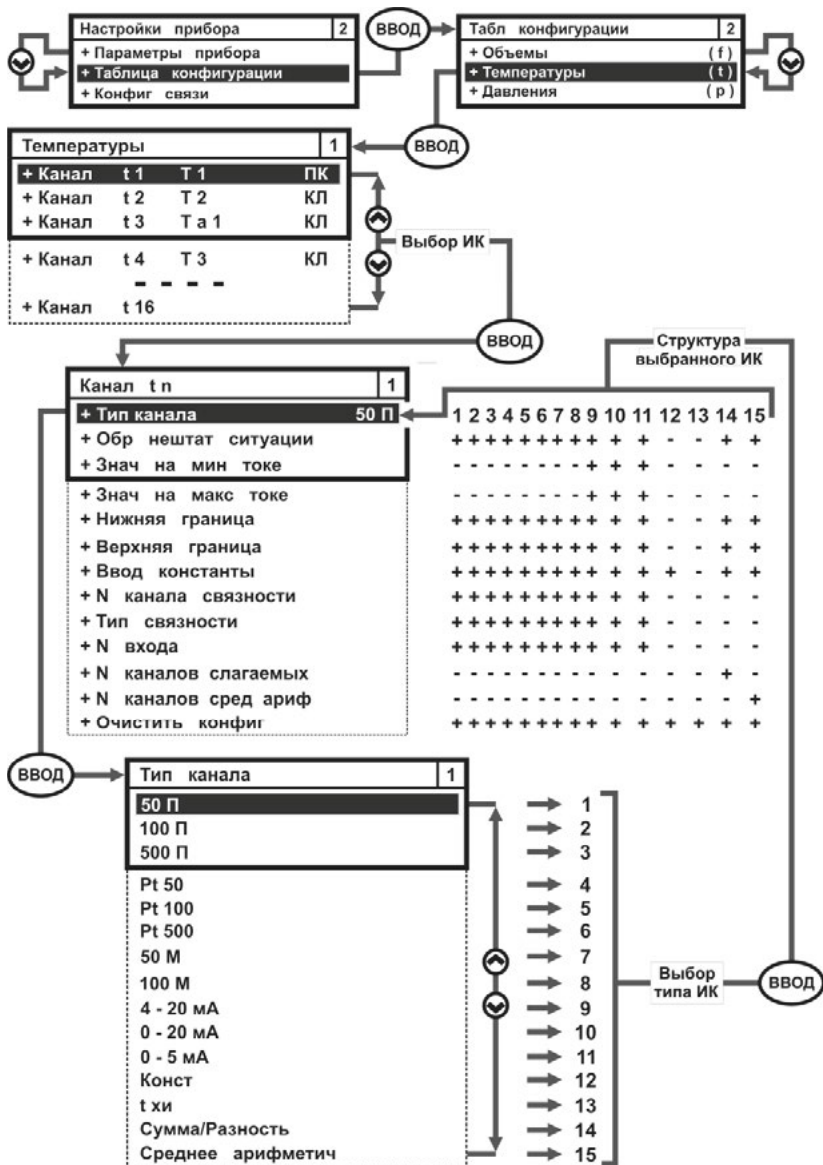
Настройки прибора 2
+ Параметры прибора
+ Таблица конфигурации
+ Конфиг связи

ВВОД

Табл конфигурации 2
+ Объемы (f)
+ Температуры (t)
+ Давления (p)

ВВОД

Температуры 1
+ Канал t 1 T 1 ПК
+ Канал t 2 T 2 КЛ
+ Канал t 3 T a 1 КЛ
+ Канал t 4 T 3 КЛ
+ Канал t 16

Выбор ИК

ВВОД

Структура выбранного ИК

Канал t n 1

| | 1 | 2 | 3 | 4 | 5 | 6 | 7 | 8 | 9 | 10 | 11 | 12 | 13 | 14 | 15 |
|---|---|---|---|---|---|---|---|---|---|---|---|---|---|---|---|
| + Тип канала 50 П | | | | | | | | | | | | | | | |
| + Обр нештат ситуации | + | + | + | + | + | + | + | + | + | + | + | - | - | + | + |
| + Знач на мин токе | - | - | - | - | - | - | - | - | + | + | + | - | - | - | - |
| + Знач на макс токе | - | - | - | - | - | - | - | - | + | + | + | - | - | - | - |
| + Нижняя граница | + | + | + | + | + | + | + | + | + | + | + | - | - | + | + |
| + Верхняя граница | + | + | + | + | + | + | + | + | + | + | + | - | - | + | + |
| + Ввод константы | + | + | + | + | + | + | + | + | + | + | + | + | - | + | + |
| + N канала связности | + | + | + | + | + | + | + | + | + | + | + | - | - | - | - |
| + Тип связности | + | + | + | + | + | + | + | + | + | + | + | - | - | - | - |
| + N входа | + | + | + | + | + | + | + | + | + | + | + | - | - | - | - |
| + N каналов слагаемых | - | - | - | - | - | - | - | - | - | - | - | - | - | + | - |
| + N каналов сред ариф | - | - | - | - | - | - | - | - | - | - | - | - | - | - | + |
| + Очистить конфиг | + | + | + | + | + | + | + | + | + | + | + | + | + | + | + |

ВВОД

Тип канала 1
50 П → 1
100 П → 2
500 П → 3
Pt 50 → 4
Pt 100 → 5
Pt 500 → 6
50 М → 7
100 М → 8
4 - 20 мА → 9
0 - 20 мА → 10
0 - 5 мА → 11
Конст → 12
t хи → 13
Сумма/Разность → 14
Среднее арифметич → 15

Выбор типа ИК

ВВОД